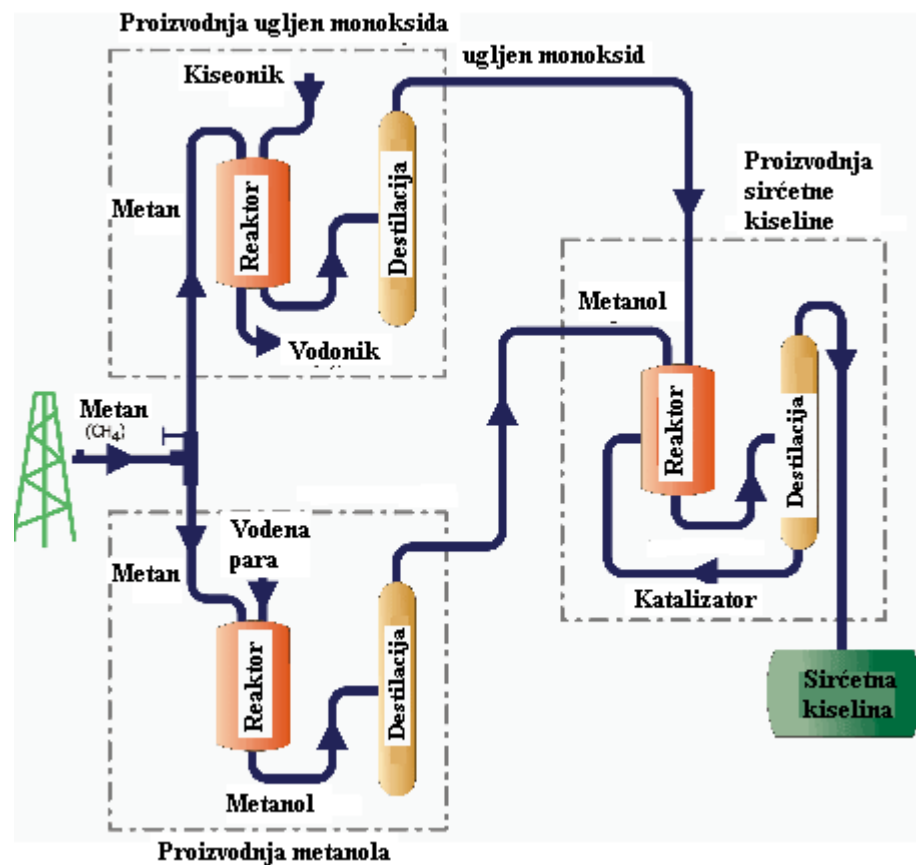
Proizvodnja ugljen monoksida

Kiseonik

ugljen monoksid

Metan

Reaktor

Destilacija

Vodonik

Proizvodnja sirćetne kiseline

Metanol

Reaktor

Destilacija

Metan
($CH_4$)

Vodena para

Metan

Reaktor

Destilacija

Metanol

Katalizator

Sirćetna kiselina

Proizvodnja metanola